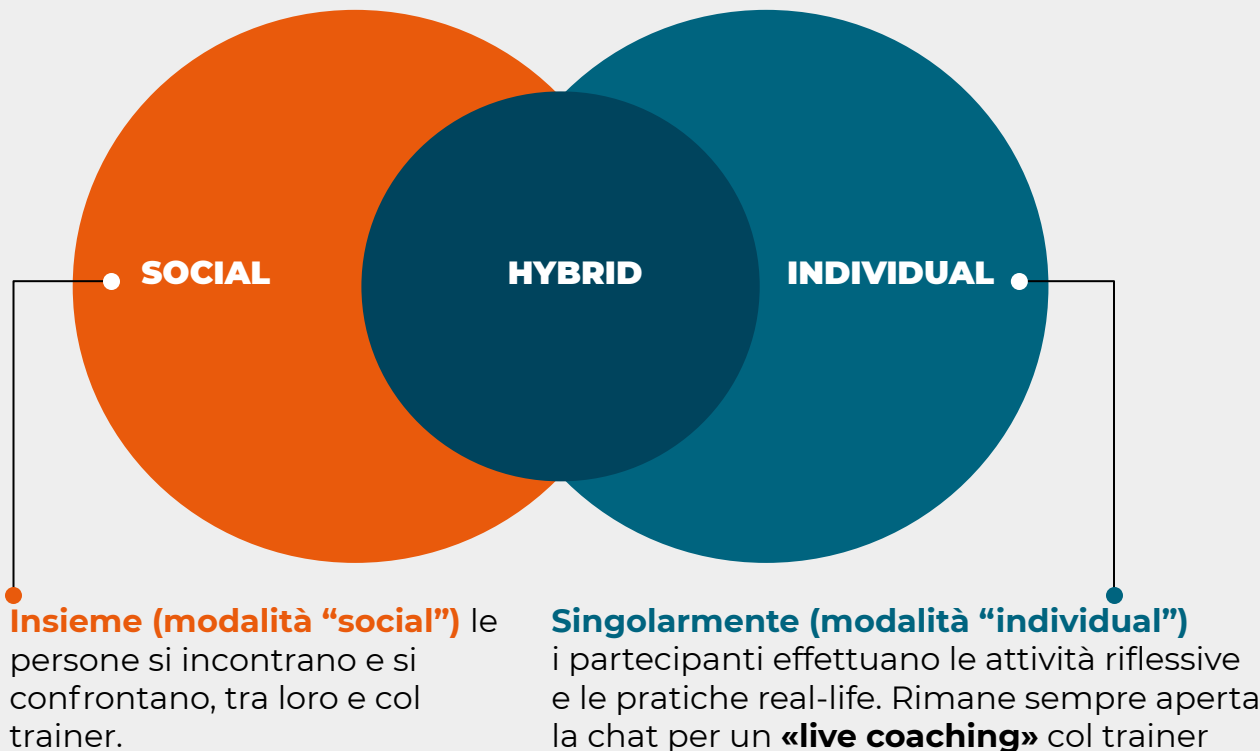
SOCIAL

HYBRID

INDIVIDUAL

Insieme (modalità “social”) le persone si incontrano e si confrontano, tra loro e col trainer.

Singolarmente (modalità “individual”) i partecipanti effettuano le attività riflessive e le pratiche real-life. Rimane sempre aperta la chat per un «live coaching» col trainer